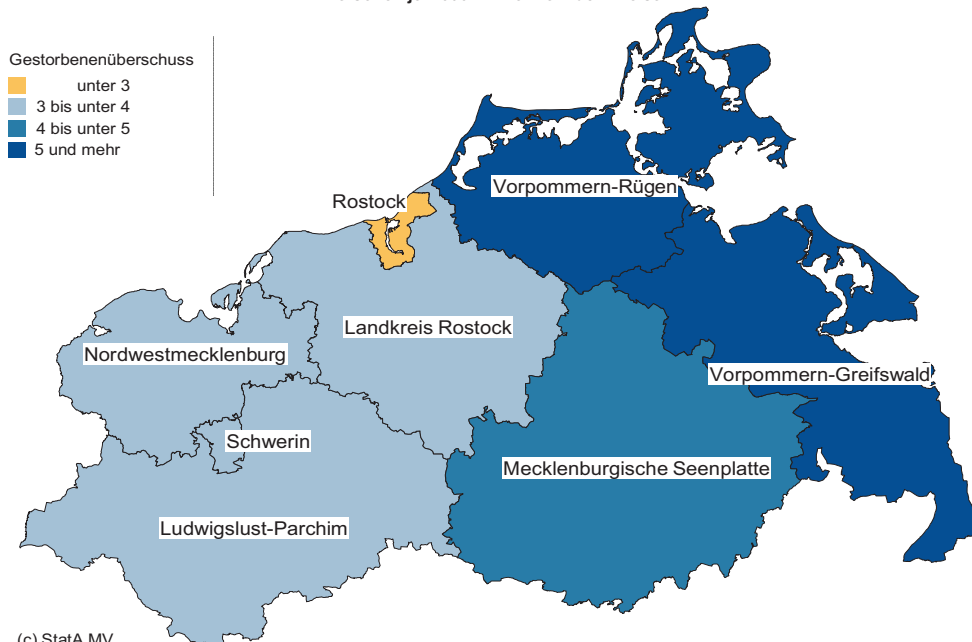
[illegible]

Gestorbenenüberschuss
unter 3
3 bis unter 4
4 bis unter 5
5 und mehr

Rostock
Vorpommern-Rügen
Landkreis Rostock
Nordwestmecklenburg
Vorpommern-Greifswald
Schwerin
Mecklenburgische Seenplatte
Ludwigslust-Parchim

(c) StatA MV